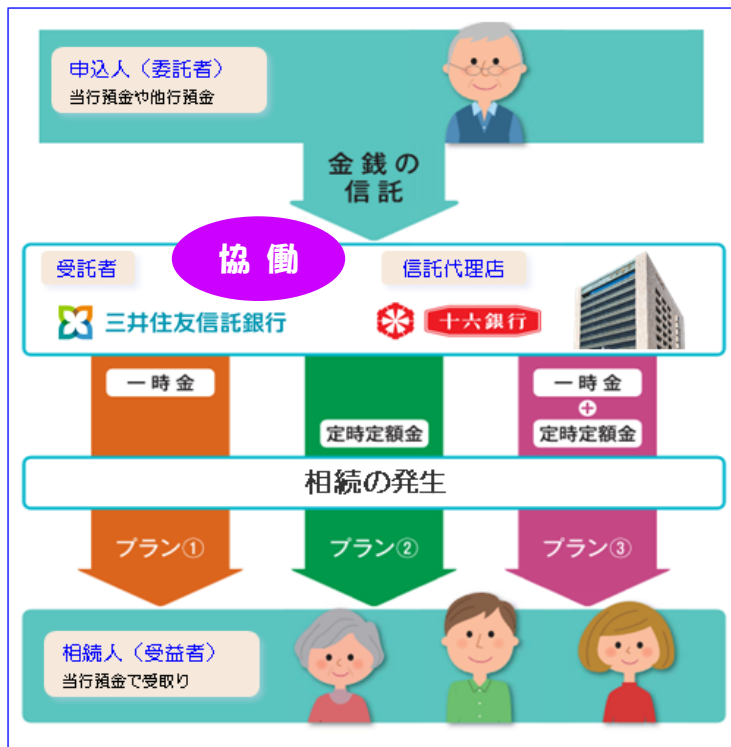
申込人（委託者）
当行預金や他行預金

金銭の
信託

受託者

協働

信託代理店

三井住友信託銀行

十六銀行

一時金

定時定額金

一時金
+
定時定額金

相続の発生

プラン①

プラン②

プラン③

相続人（受益者）
当行預金で受取り